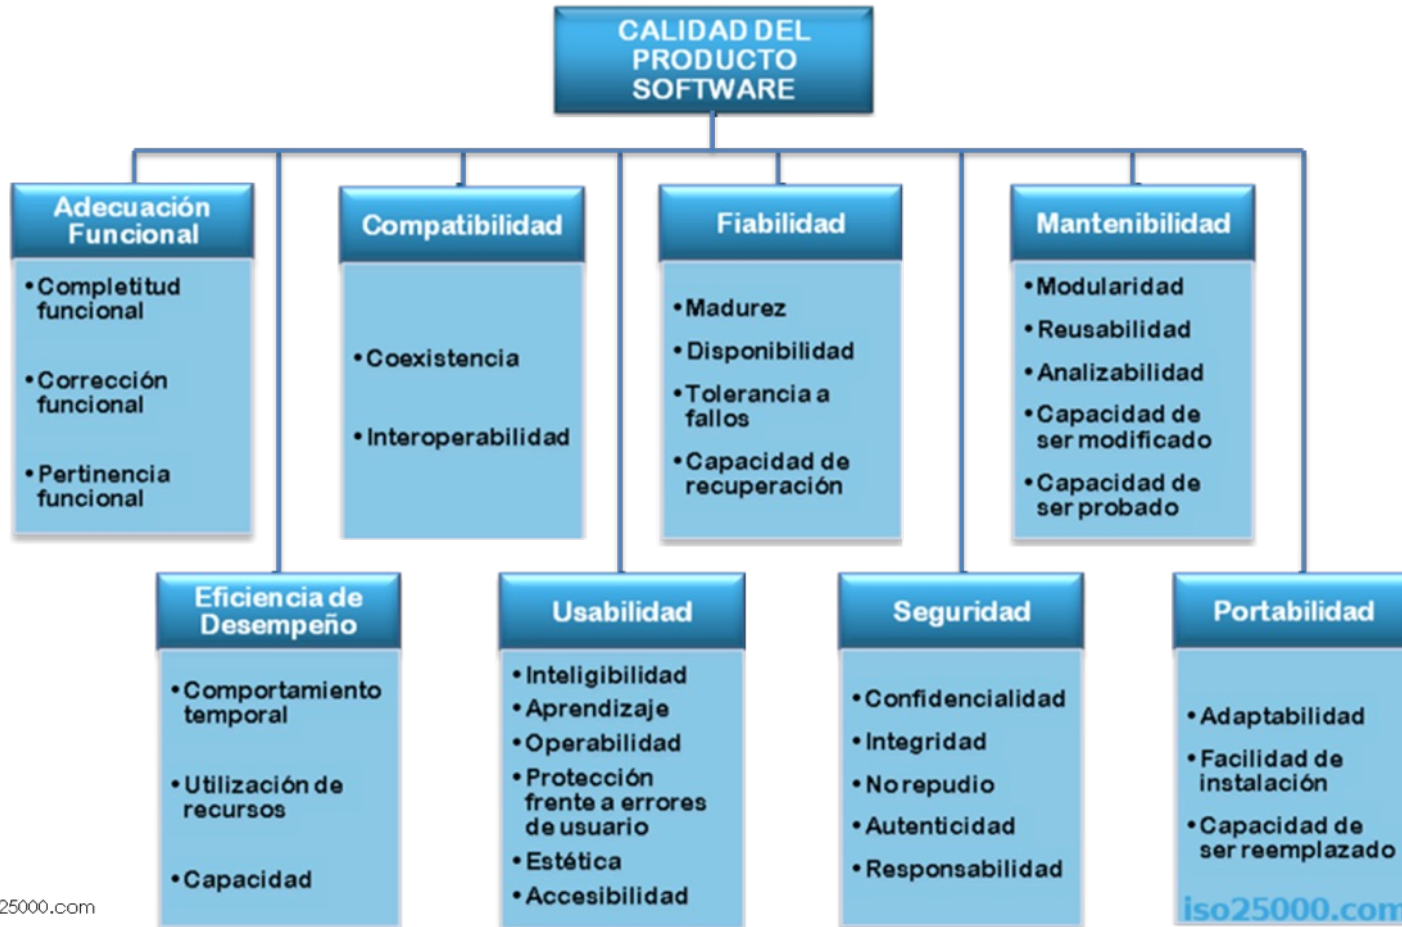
CALIDAD DEL PRODUCTO SOFTWARE

Adecuación Funcional
• Completitud funcional
• Corrección funcional
• Pertinencia funcional

Compatibilidad
• Coexistencia
• Interoperabilidad

Fiabilidad
• Madurez
• Disponibilidad
• Tolerancia a fallos
• Capacidad de recuperación

Mantenibilidad
• Modularidad
• Reusabilidad
• Analizabilidad
• Capacidad de ser modificado
• Capacidad de ser probado

Eficiencia de Desempeño
• Comportamiento temporal
• Utilización de recursos
• Capacidad

Usabilidad
• Inteligibilidad
• Aprendizaje
• Operabilidad
• Protección frente a errores de usuario
• Estética
• Accesibilidad

Seguridad
• Confidencialidad
• Integridad
• No repudio
• Autenticidad
• Responsabilidad

Portabilidad
• Adaptabilidad
• Facilidad de instalación
• Capacidad de ser reemplazado

25000.com

iso25000.com